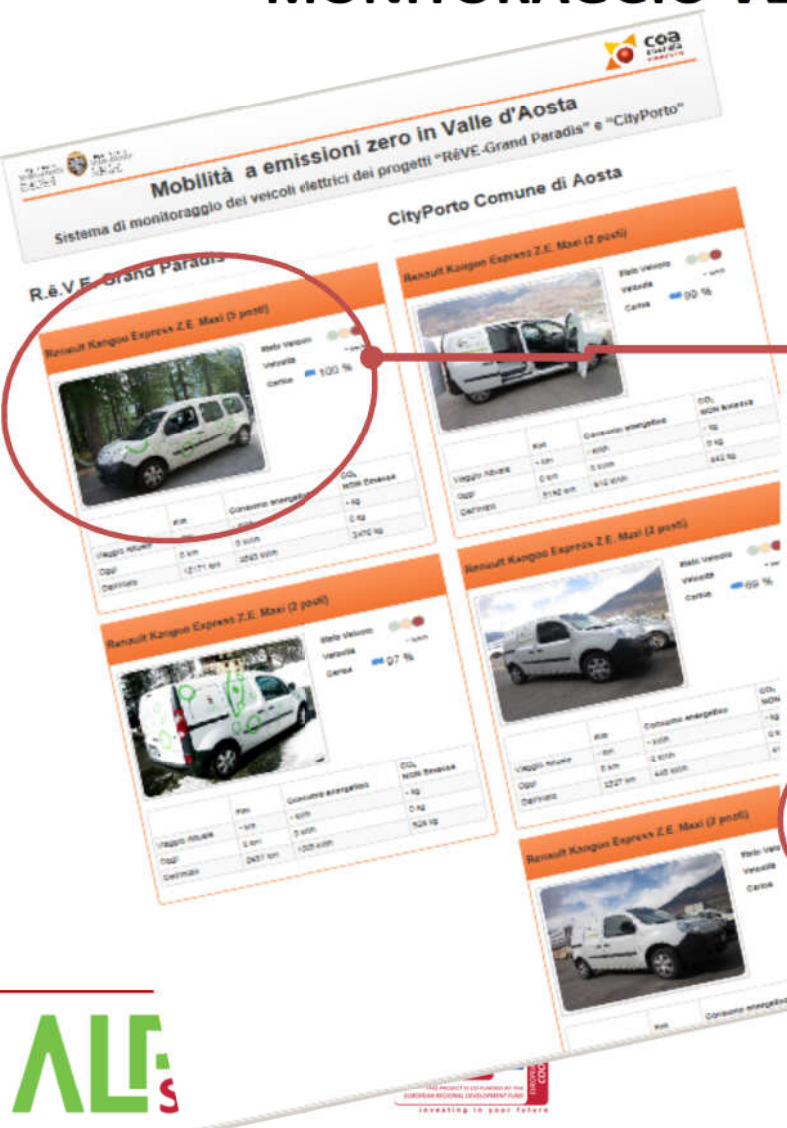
coa

Mobilità a emissioni zero in Valle d'Aosta

Sistema di monitoraggio dei veicoli elettrici dei progetti "RêVE-Grand Paradis" e "CityPorto"

R.ê.V.E. Grand Paradis

CityPorto Comune di Aosta

Renault Kangoo Express Z.E. Maxi (5 posti)

Stato Veicolo
Velocità
Carica 100 %

| | Km | Consumo energetico | $CO_2$ NON Emesse |
|---|---|---|---|
| Viaggio Attuale | 0 km | 0 kWh | 0 kg |
| Oggi | | | |
| Dall'inizio | 12171 km | 2093 kWh | 2470 kg |

Renault Kangoo Express Z.E. Maxi (2 posti)

Stato Veicolo
Velocità
Carica 99 %

| | Km | Consumo energetico | $CO_2$ NON Emesse |
|---|---|---|---|
| Viaggio Attuale | - km | - kWh | - kg |
| Oggi | 0 km | 0 kWh | 0 kg |
| Dall'inizio | 5142 km | 912 kWh | 942 kg |

Renault Kangoo Express Z.E. Maxi (2 posti)

Stato Veicolo
Velocità
Carica 97 %

| | Km | Consumo energetico | $CO_2$ NON Emesse |
|---|---|---|---|
| Viaggio Attuale | - km | - kWh | - kg |
| Oggi | 0 km | 0 kWh | 0 kg |
| Dall'inizio | 2437 km | 1005 kWh | 526 kg |

Renault Kangoo Express Z.E. Maxi (2 posti)

Stato Veicolo
Velocità
Carica 99 %

| | Km | Consumo energetico | $CO_2$ NON |
|---|---|---|---|
| Viaggio Attuale | - km | - kWh | - kg |
| Oggi | 0 km | 0 kWh | 0 kg |
| Dall'inizio | 1227 km | 445 kWh | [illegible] |

Renault Kangoo Express Z.E. Maxi (2 posti)

Stato Veicolo
Velocità
Carica

Km Consumo energetico

ALP

THIS PROJECT IS CO-FUNDED BY THE EUROPEAN REGIONAL DEVELOPMENT FUND
investing in your future